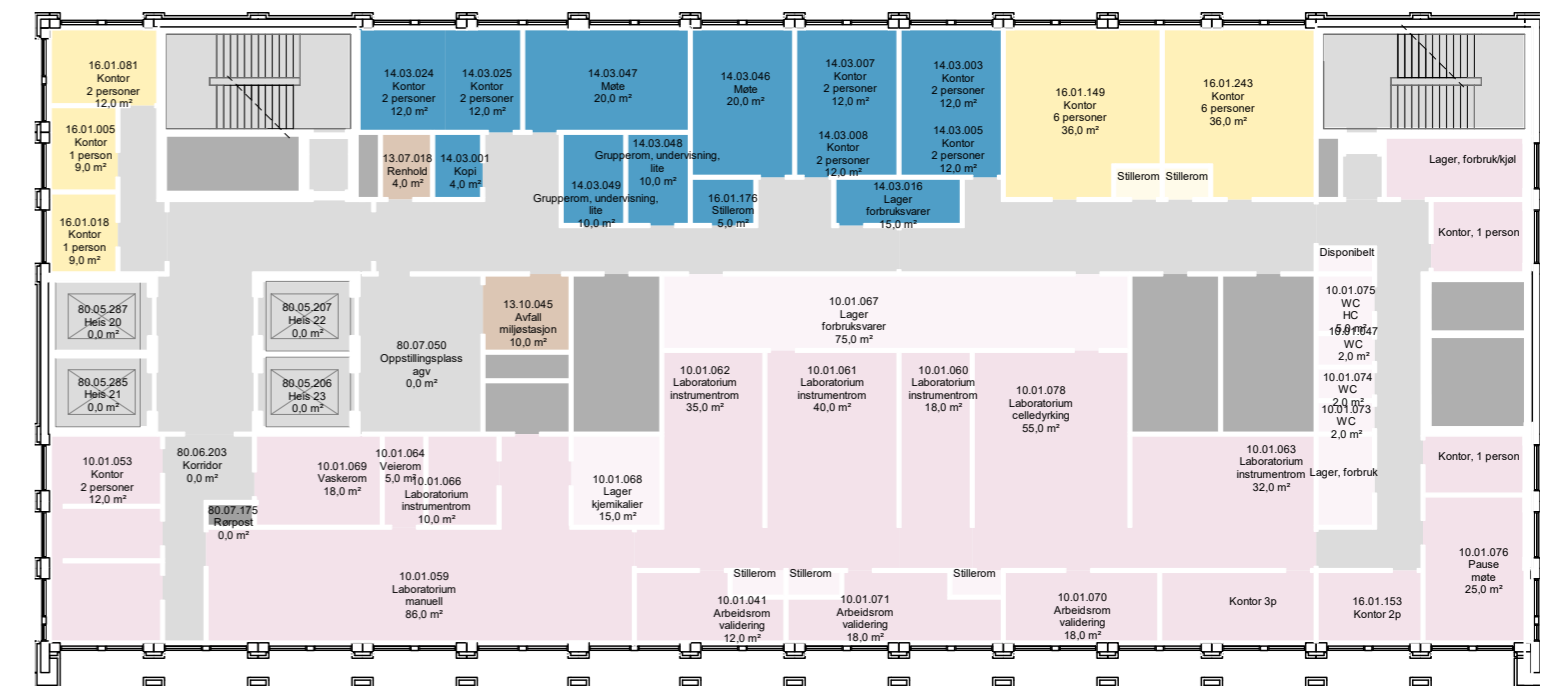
16.01.081
Kontor
2 personer
12,0 m²

16.01.005
Kontor
1 person
9,0 m²

16.01.018
Kontor
1 person
9,0 m²

14.03.024
Kontor
2 personer
12,0 m²

14.03.025
Kontor
2 personer
12,0 m²

14.03.047
Møte
20,0 m²

14.03.046
Møte
20,0 m²

14.03.007
Kontor
2 personer
12,0 m²

14.03.003
Kontor
2 personer
12,0 m²

16.01.149
Kontor
6 personer
36,0 m²

16.01.243
Kontor
6 personer
36,0 m²

13.07.018
Renhold
4,0 m²

14.03.001
Kopi
4,0 m²

14.03.048
Grupperom, undervisning, lite
10,0 m²

14.03.049
Grupperom, undervisning, lite
10,0 m²

16.01.176
Stillerom
5,0 m²

14.03.008
Kontor
2 personer
12,0 m²

14.03.005
Kontor
2 personer
12,0 m²

14.03.016
Lager
forbruksvarer
15,0 m²

Stillerom

Stillerom

Lager, forbruk/kjøl

Kontor, 1 person

Disponibelt

80.05.287
Heis 20
0,0 m²

80.05.207
Heis 22
0,0 m²

80.05.285
Heis 21
0,0 m²

80.05.206
Heis 23
0,0 m²

80.07.050
Oppstillingsplass
agv
0,0 m²

13.10.045
Avfall
miljøstasjon
10,0 m²

10.01.067
Lager
forbruksvarer
75,0 m²

10.01.075
WC
HC
5,0 m²

10.01.047
WC
2,0 m²

10.01.074
WC
2,0 m²

10.01.073
WC
2,0 m²

10.01.062
Laboratorium
instrumentrom
35,0 m²

10.01.061
Laboratorium
instrumentrom
40,0 m²

10.01.060
Laboratorium
instrumentrom
18,0 m²

10.01.078
Laboratorium
celledyrking
55,0 m²

10.01.063
Laboratorium
instrumentrom
32,0 m²

Lager, forbruk

Kontor, 1 person

10.01.053
Kontor
2 personer
12,0 m²

80.06.203
Korridor
0,0 m²

10.01.069
Vaskerom
18,0 m²

10.01.064
Veierom
5,0 m²

10.01.066
Laboratorium
instrumentrom
10,0 m²

10.01.068
Lager
kjemikalier
15,0 m²

80.07.175
Rørpost
0,0 m²

10.01.059
Laboratorium
manuell
86,0 m²

Stillerom

Stillerom

Stillerom

10.01.041
Arbeidsrom
validering
12,0 m²

10.01.071
Arbeidsrom
validering
18,0 m²

10.01.070
Arbeidsrom
validering
18,0 m²

Kontor 3p

16.01.153
Kontor 2p

10.01.076
Pause
møte
25,0 m²